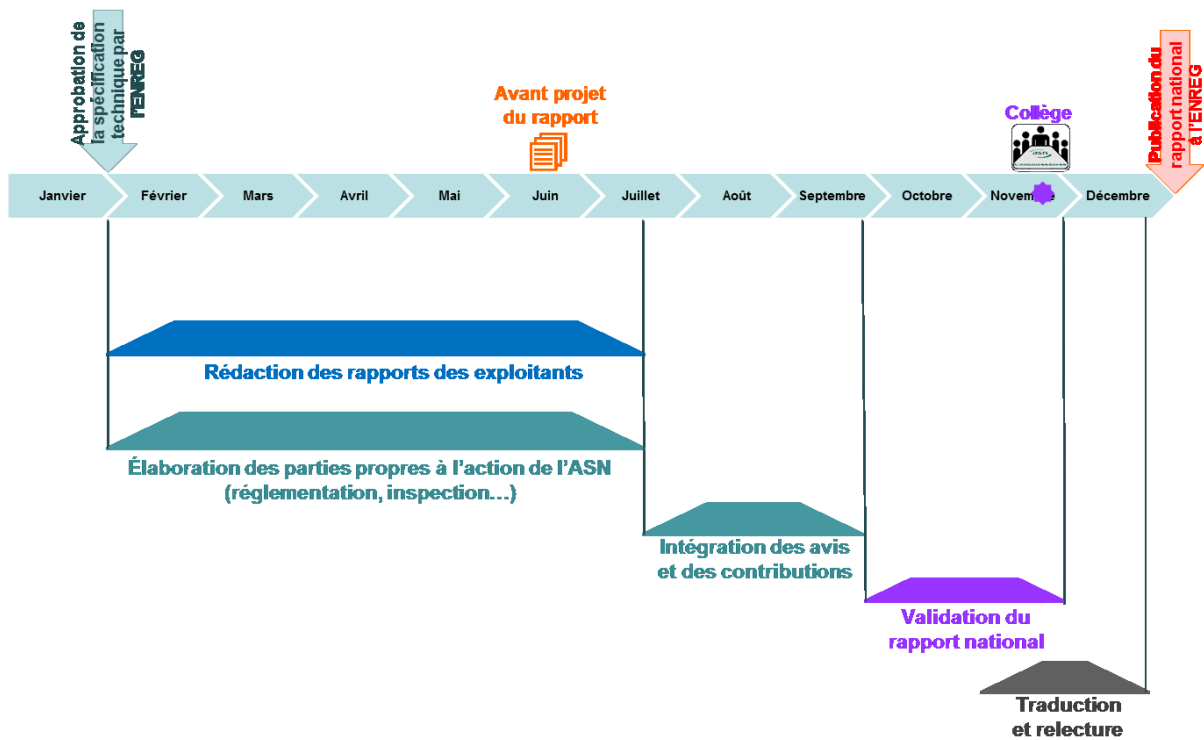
Approbation de la spécification technique par l'ENREG

Avant projet du rapport

Collège

Publication du rapport national à l'ENREG

Janvier
Février
Mars
Avril
Mai
Juin
Juillet
Août
Septembre
Octobre
Novembre
Décembre

Rédaction des rapports des exploitants

Élaboration des parties propres à l'action de l'ASN (réglementation, inspection…)

Intégration des avis et des contributions

Validation du rapport national

Traduction et relecture